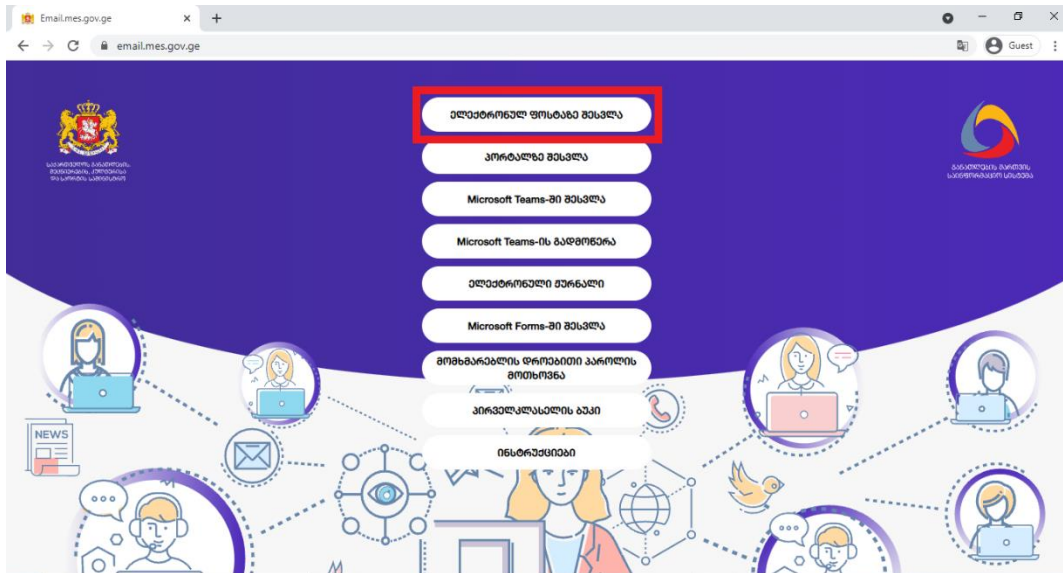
Email.mes.gov.ge

email.mes.gov.ge

Guest

საქართველოს განათლების, მეცნიერების, კულტურისა და სპორტის სამინისტრო

ელექტრონულ ფოსტაზე შესვლა

პორტალზე შესვლა

Microsoft Teams-ში შესვლა

Microsoft Teams-ის გადმოწერა

ელექტრონული ჟურნალი

Microsoft Forms-ში შესვლა

მომხმარებლის დროებითი პაროლის მოთხოვნა

პირველკლასელის ბუკი

ინსტრუქციები

განათლების მართვის საინფორმაციო სისტემა

NEWS